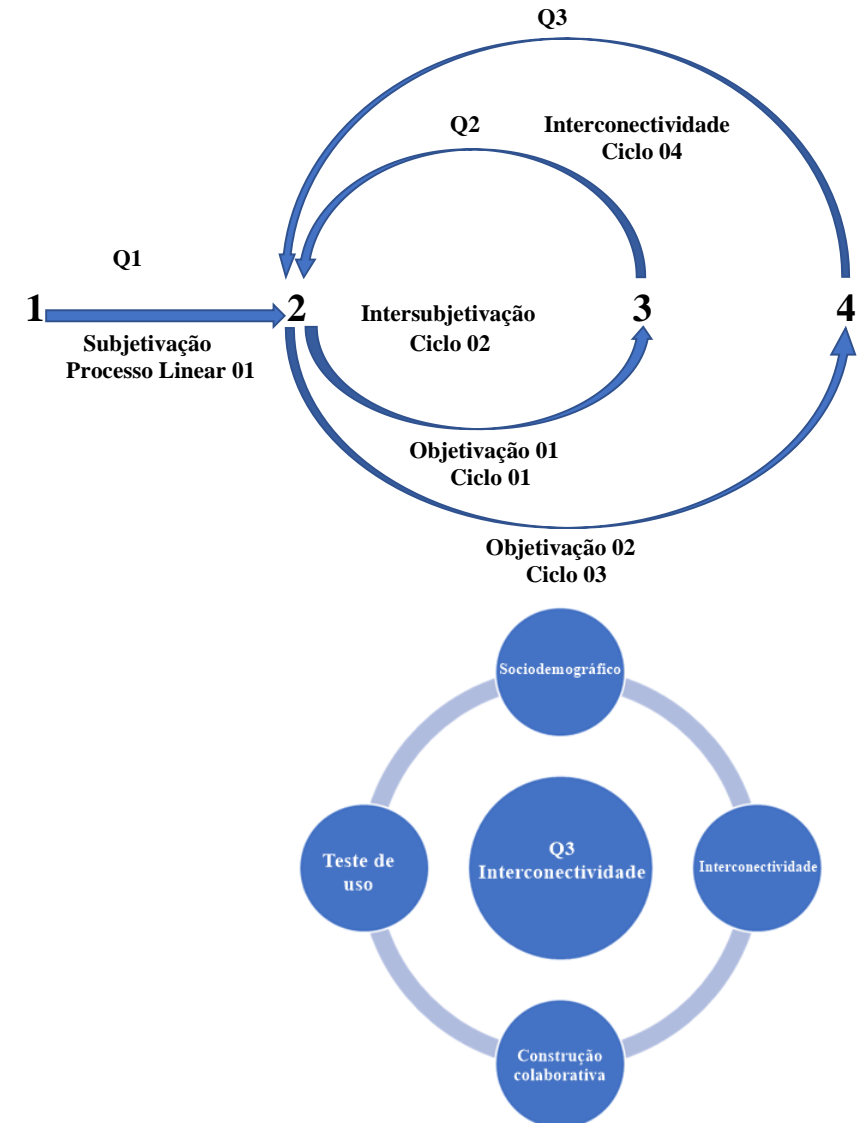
Q3

Q2

Interconectividade
Ciclo 04

Q1

1

2

Intersubjetivação
Ciclo 02

3

4

Subjetivação
Processo Linear 01

Objetivação 01
Ciclo 01

Objetivação 02
Ciclo 03

Sociodemográfico

Teste de uso

Q3
Interconectividade

Interconectividade

Construção colaborativa